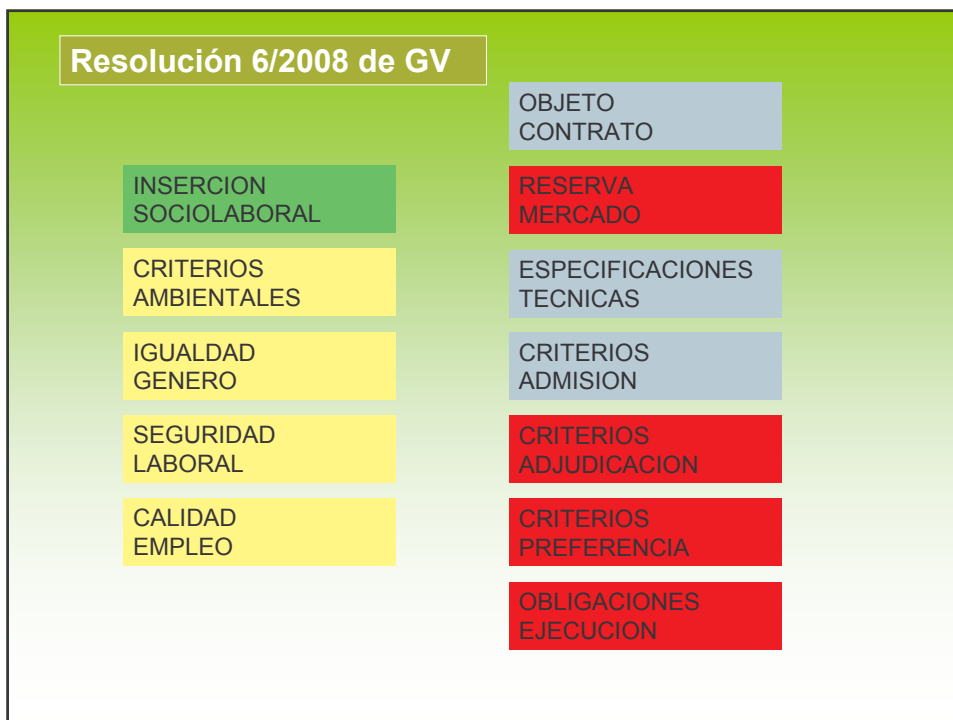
Resolución 6/2008 de GV

INSERCION SOCIOLABORAL

CRITERIOS AMBIENTALES

IGUALDAD GENERO

SEGURIDAD LABORAL

CALIDAD EMPLEO

OBJETO CONTRATO

RESERVA MERCADO

ESPECIFICACIONES TECNICAS

CRITERIOS ADMISION

CRITERIOS ADJUDICACION

CRITERIOS PREFERENCIA

OBLIGACIONES EJECUCION